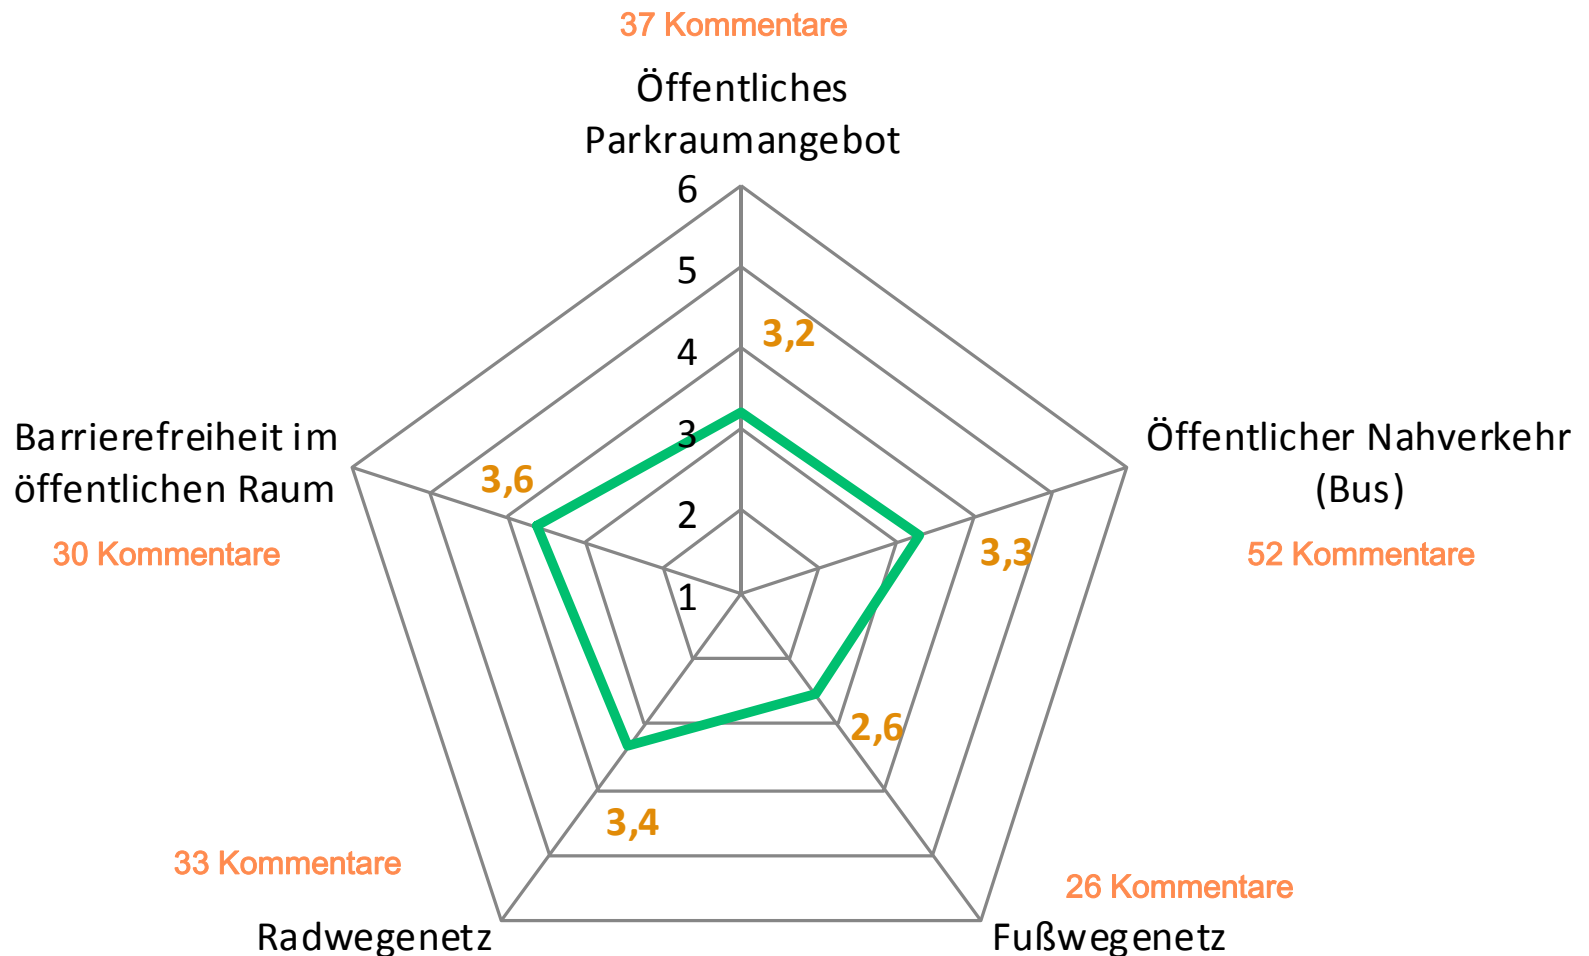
37 Kommentare

Öffentliches Parkraumangebot

6
5
4
3
2
1

3,2

Barrierefreiheit im öffentlichen Raum

3,6

30 Kommentare

Öffentlicher Nahverkehr (Bus)

3,3

52 Kommentare

2,6

3,4

33 Kommentare

26 Kommentare

Radwegenetz

Fußwegenetz